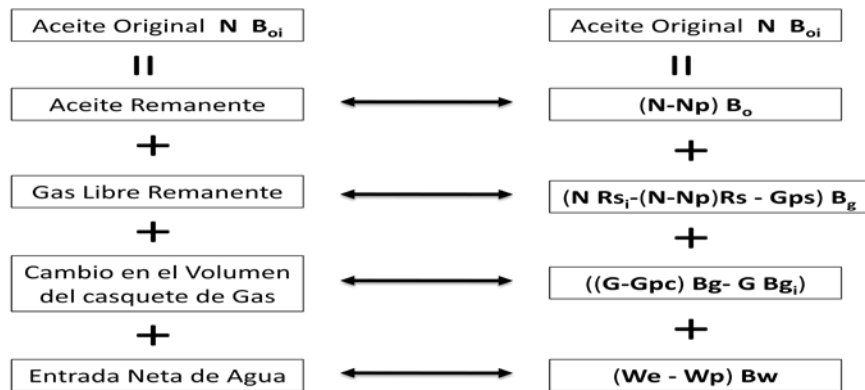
Aceite Original **N** $B_{oi}$

=

Aceite Remanente

+

Gas Libre Remanente

+

Cambio en el Volumen del casquete de Gas

+

Entrada Neta de Agua

Aceite Original **N** $B_{oi}$

=

(N-Np) $B_o$

+

(N $Rs_i$-(N-Np)Rs - Gps) $B_g$

+

((G-Gpc) Bg- G $Bg_i$)

+

(We - Wp) Bw